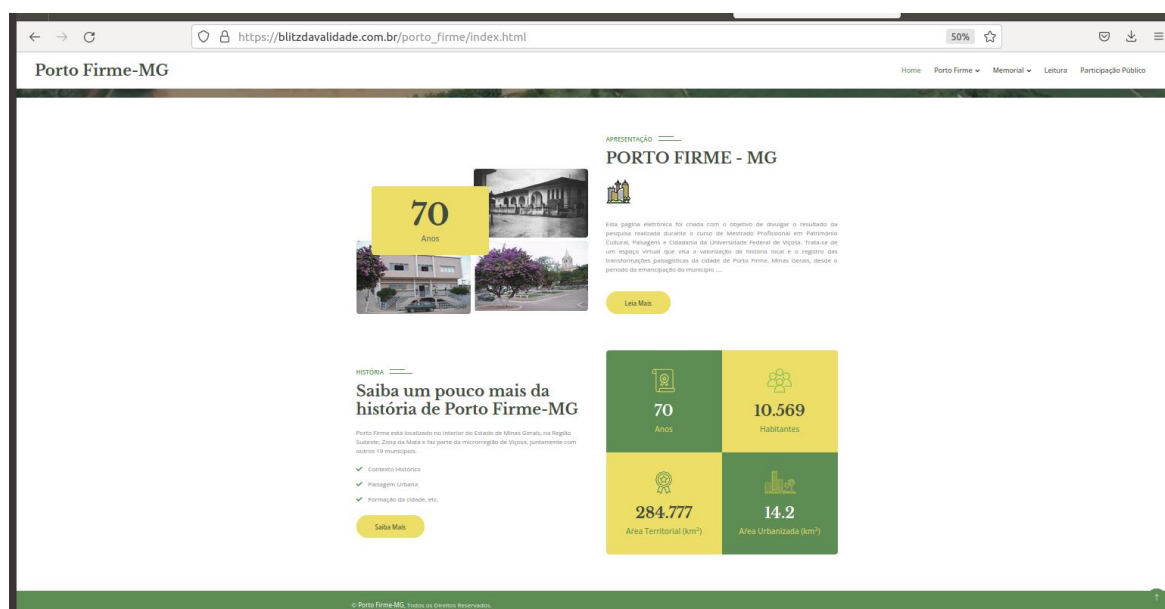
https://blitzdavalidade.com.br/porto_firme/index.html

50%

Porto Firme-MG

Home Porto Firme ⌄ Memorial ⌄ Leitura Participação Público

70
Anos

APRESENTAÇÃO

PORTO FIRME - MG

Esta página eletrônica foi criada com o objetivo de divulgar o resultado da pesquisa realizada durante o curso de Mestrado Profissional em Patrimônio Cultural, Paisagens e Cidadania da Universidade Federal de Viçosa. Trata-se de um espaço virtual que visa a valorização da história local e o registro das transformações paisagísticas da cidade de Porto Firme, Minas Gerais, desde o período da emancipação do município ....

Leia Mais

HISTÓRIA

Saiba um pouco mais da história de Porto Firme-MG

Porto Firme está localizado no interior do Estado de Minas Gerais, na Região Sudeste, Zona da Mata e faz parte da microrregião de Viçosa, juntamente com outros 19 municípios.

Contexto Histórico
Paisagem Urbana
Formação da cidade, etc.

Saiba Mais

70
Anos

10.569
Habitantes

284.777
Área Territorial (km²)

14.2
Área Urbanizada (km²)

© Porto Firme-MG. Todos os Direitos Reservados.